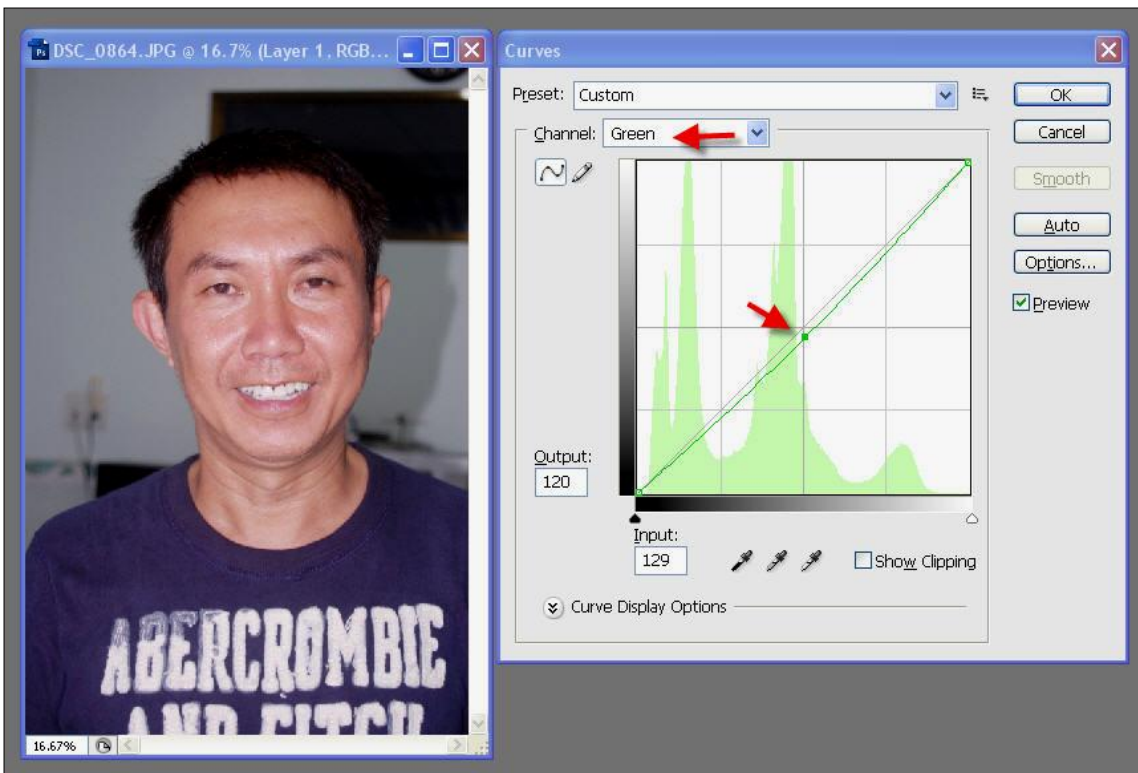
Ps DSC_0864.JPG @ 16.7% (Layer 1, RGB...

ABERCROMBIE
AND FITCH

16.67%

Curves

Preset: Custom

Channel: Green

Output:
120

Input:
129

Show Clipping

Curve Display Options

OK
Cancel
Smooth
Auto
Options...
Preview